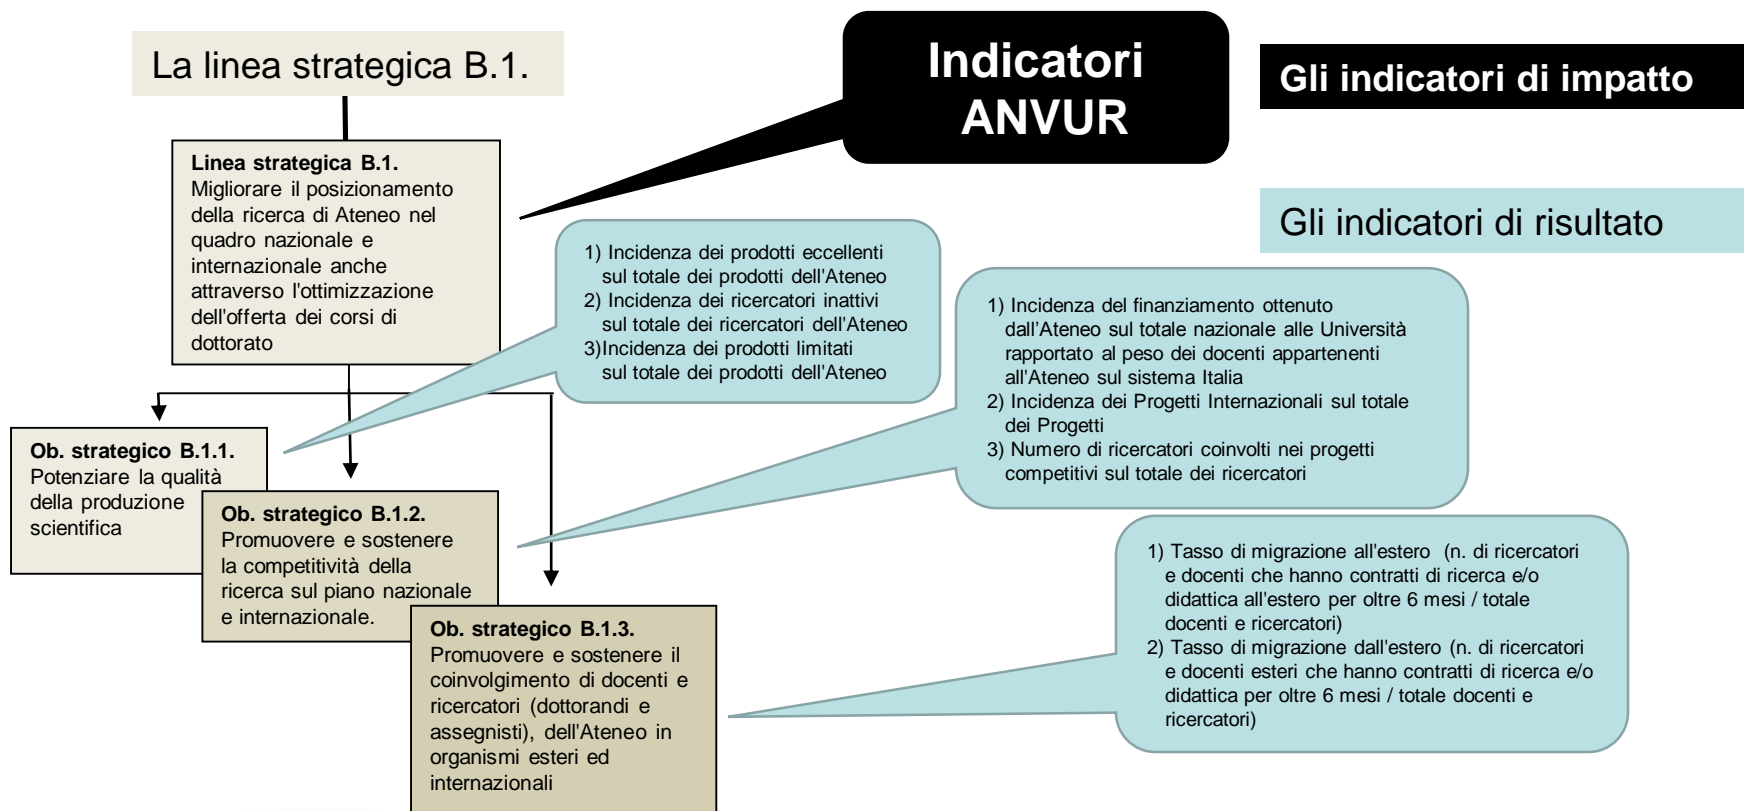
La linea strategica B.1.

Indicatori ANVUR

Gli indicatori di impatto

Gli indicatori di risultato

**Linea strategica B.1.**
Migliorare il posizionamento della ricerca di Ateneo nel quadro nazionale e internazionale anche attraverso l'ottimizzazione dell'offerta dei corsi di dottorato

1) Incidenza dei prodotti eccellenti sul totale dei prodotti dell'Ateneo
2) Incidenza dei ricercatori inattivi sul totale dei ricercatori dell'Ateneo
3)Incidenza dei prodotti limitati sul totale dei prodotti dell'Ateneo

1) Incidenza del finanziamento ottenuto dall'Ateneo sul totale nazionale alle Università rapportato al peso dei docenti appartenenti all'Ateneo sul sistema Italia
2) Incidenza dei Progetti Internazionali sul totale dei Progetti
3) Numero di ricercatori coinvolti nei progetti competitivi sul totale dei ricercatori

**Ob. strategico B.1.1.**
Potenziare la qualità della produzione scientifica

**Ob. strategico B.1.2.**
Promuovere e sostenere la competitività della ricerca sul piano nazionale e internazionale.

**Ob. strategico B.1.3.**
Promuovere e sostenere il coinvolgimento di docenti e ricercatori (dottorandi e assegnisti), dell'Ateneo in organismi esteri ed internazionali

1) Tasso di migrazione all'estero (n. di ricercatori e docenti che hanno contratti di ricerca e/o didattica all'estero per oltre 6 mesi / totale docenti e ricercatori)
2) Tasso di migrazione dall'estero (n. di ricercatori e docenti esteri che hanno contratti di ricerca e/o didattica per oltre 6 mesi / totale docenti e ricercatori)